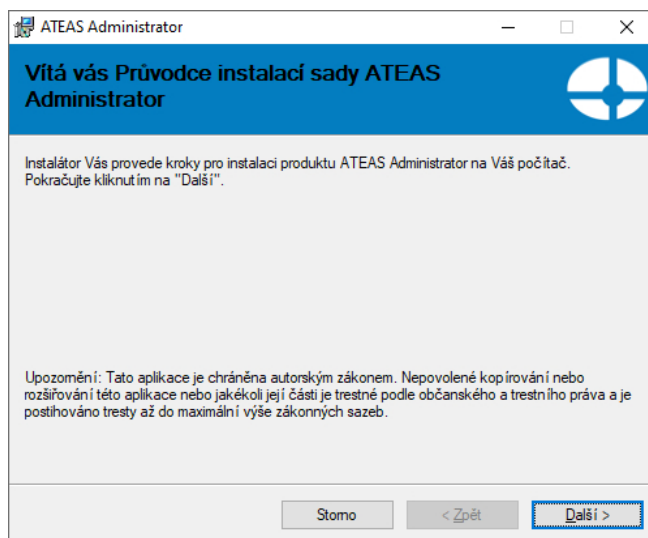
ATEAS Administrator

Vítá vás Průvodce instalací sady ATEAS Administrator

Instalátor Vás provede kroky pro instalaci produktu ATEAS Administrator na Váš počítač. Pokračujte kliknutím na "Další".

Upozornění: Tato aplikace je chráněna autorským zákonem. Nepovolené kopírování nebo rozšiřování této aplikace nebo jakékoli její části je trestné podle občanského a trestního práva a je postihováno tresty až do maximální výše zákonných sazeb.

Storno < Zpět Další >